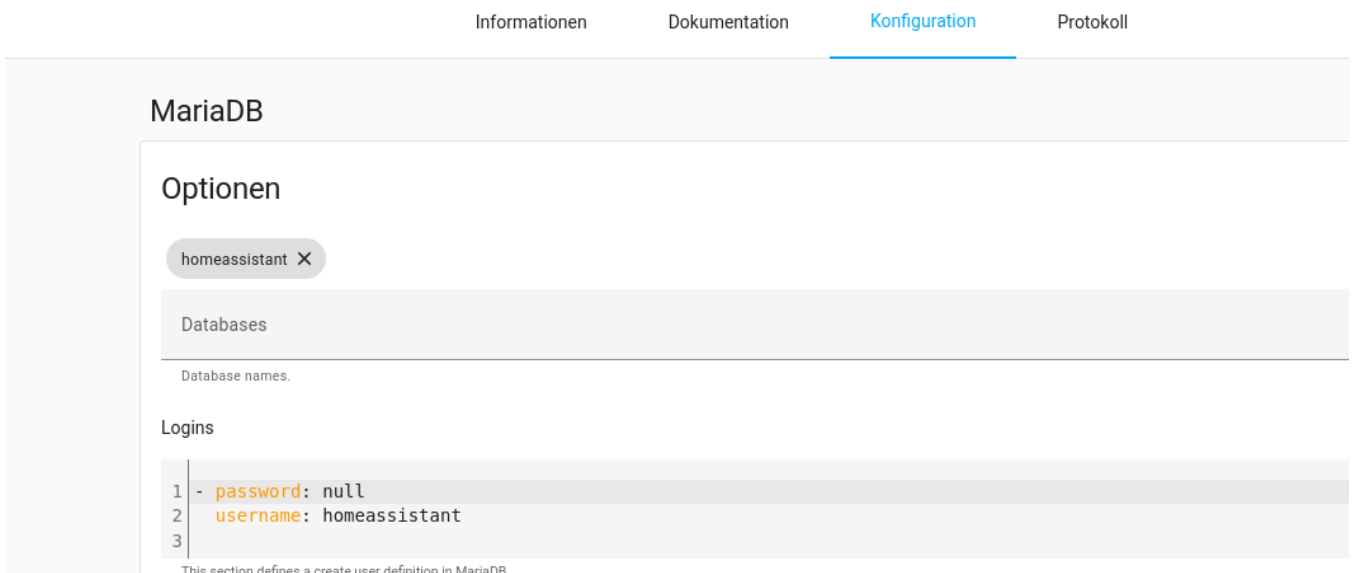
Informationen Dokumentation Konfiguration Protokoll

MariaDB

Optionen

homeassistant ✕

Databases

Database names.

Logins

1 - password: null
2   username: homeassistant
3

This section defines a create user definition in MariaDB